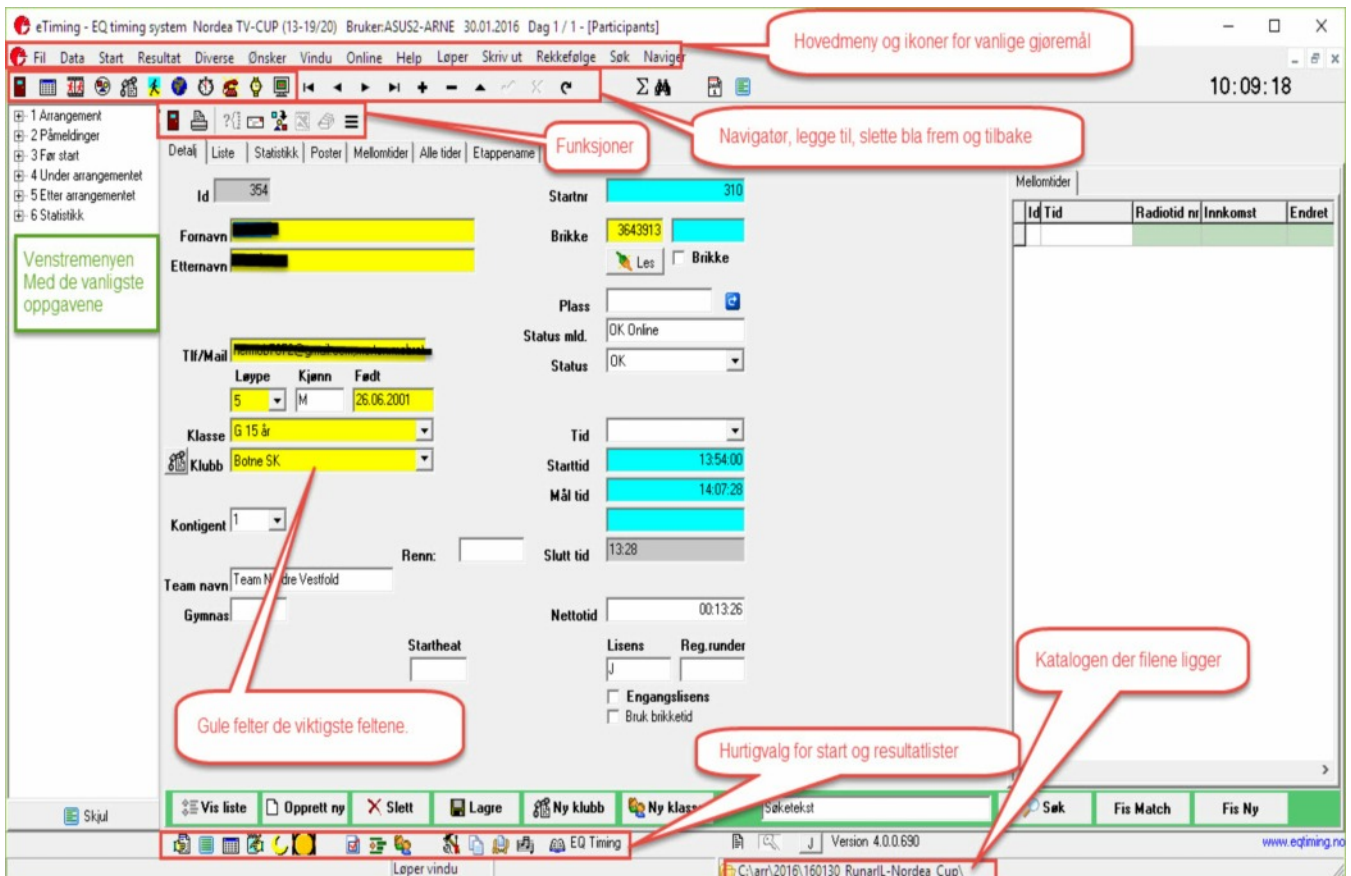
eTiming - EQ timing system Nordea TV-CUP (13-19/20) Bruker:ASUS2-ARNE 30.01.2016 Dag 1 / 1 - [Participants]

Fil Data Start Resultat Diverse Ønsker Vindu Online Help Løper Skriv ut Rekkefølge Søk Navigér

Hovedmeny og ikoner for vanlige gjøremål

10:09:18

1 Arrangement
2 Påmeldinger
3 Før start
4 Under arrangementet
5 Etter arrangementet
6 Statistikk

Venstremenyen Med de vanligste oppgavene

Funksjoner

Navigatør, legge til, slette bla frem og tilbake

Detalj | Liste | Statistikk | Poster | Mellomtider | Alle tider | Etappename

Id 354

Fornavn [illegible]

Etternavn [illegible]

Tlf/Mail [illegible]

Løype 5 Kjønn M Født 26.06.2001

Klasse G 15 år

Klubb Botne SK

Kontigent 1

Renn:

Team navn Team N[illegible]dre Vestfold

Gymnas

Startheat

Startnr 310

Brikke 3643913

Les Brikke

Plass

Status mld. OK Online

Status OK

Tid

Starttid 13:54:00

Mål tid 14:07:28

Slutt tid 13:28

Nettotid 00:13:26

Lisens J

Reg.runder

Engangslisens

Bruk brikketid

Mellomtider

| Id | Tid | Radiotid nr | Innkomst | Endret |
|---|---|---|---|---|
| | | | | |

Katalogen der filene ligger

Gule felter de viktigste feltene.

Hurtigvalg for start og resultatlister

Skjul

Vis liste Opprett ny Slett Lagre Ny klubb Ny klass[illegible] Søketekst Søk Fis Match Fis Ny

EQ Timing

J Version 4.0.0.690

www.eqtiming.no

Løper vindu

C:\arr\2016\160130 RunarIL-Nordea Cup\